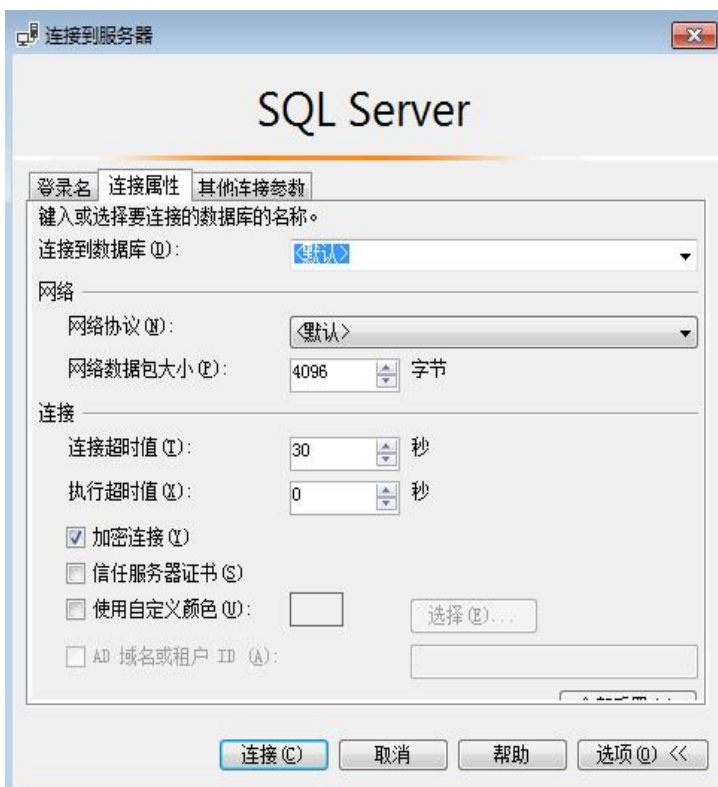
连接到服务器

SQL Server

登录名 连接属性 其他连接参数

键入或选择要连接的数据库的名称。

连接到数据库(D): <默认>

网络

网络协议(N): <默认>

网络数据包大小(P): 4096 字节

连接

连接超时值(T): 30 秒

执行超时值(X): 0 秒

加密连接(Y)

信任服务器证书(S)

使用自定义颜色(U): 选择(E)...

AD 域名或租户 ID (A):

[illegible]

连接(C) 取消 帮助 选项(O) <<